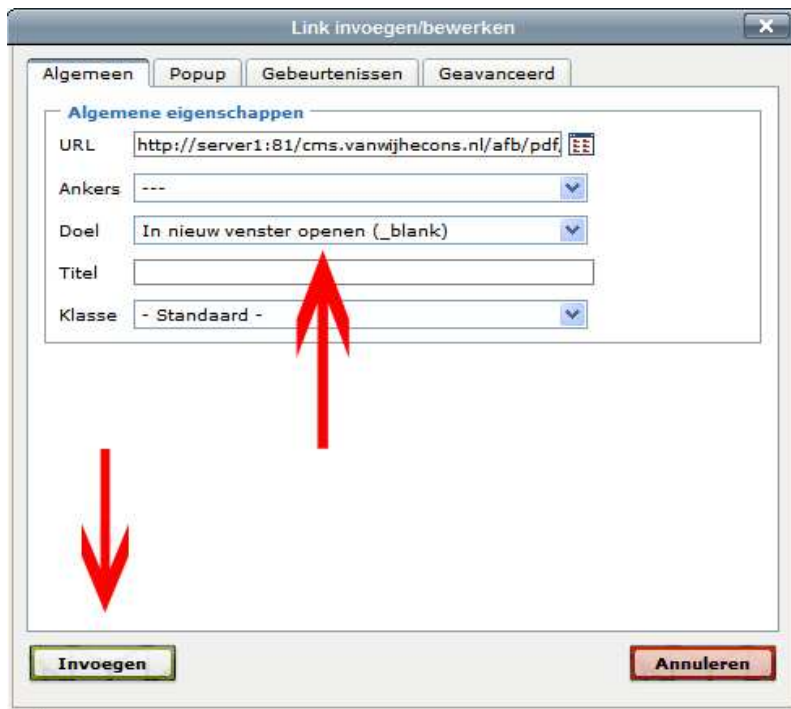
Link invoegen/bewerken

Algemeen | Popup | Gebeurtenissen | Geavanceerd

Algemene eigenschappen

URL http://server1:81/cms.vanwijhecons.nl/afb/pdf/

Ankers ---

Doel In nieuw venster openen (_blank)

Titel

Klasse - Standaard -

Invoegen

Annuleren